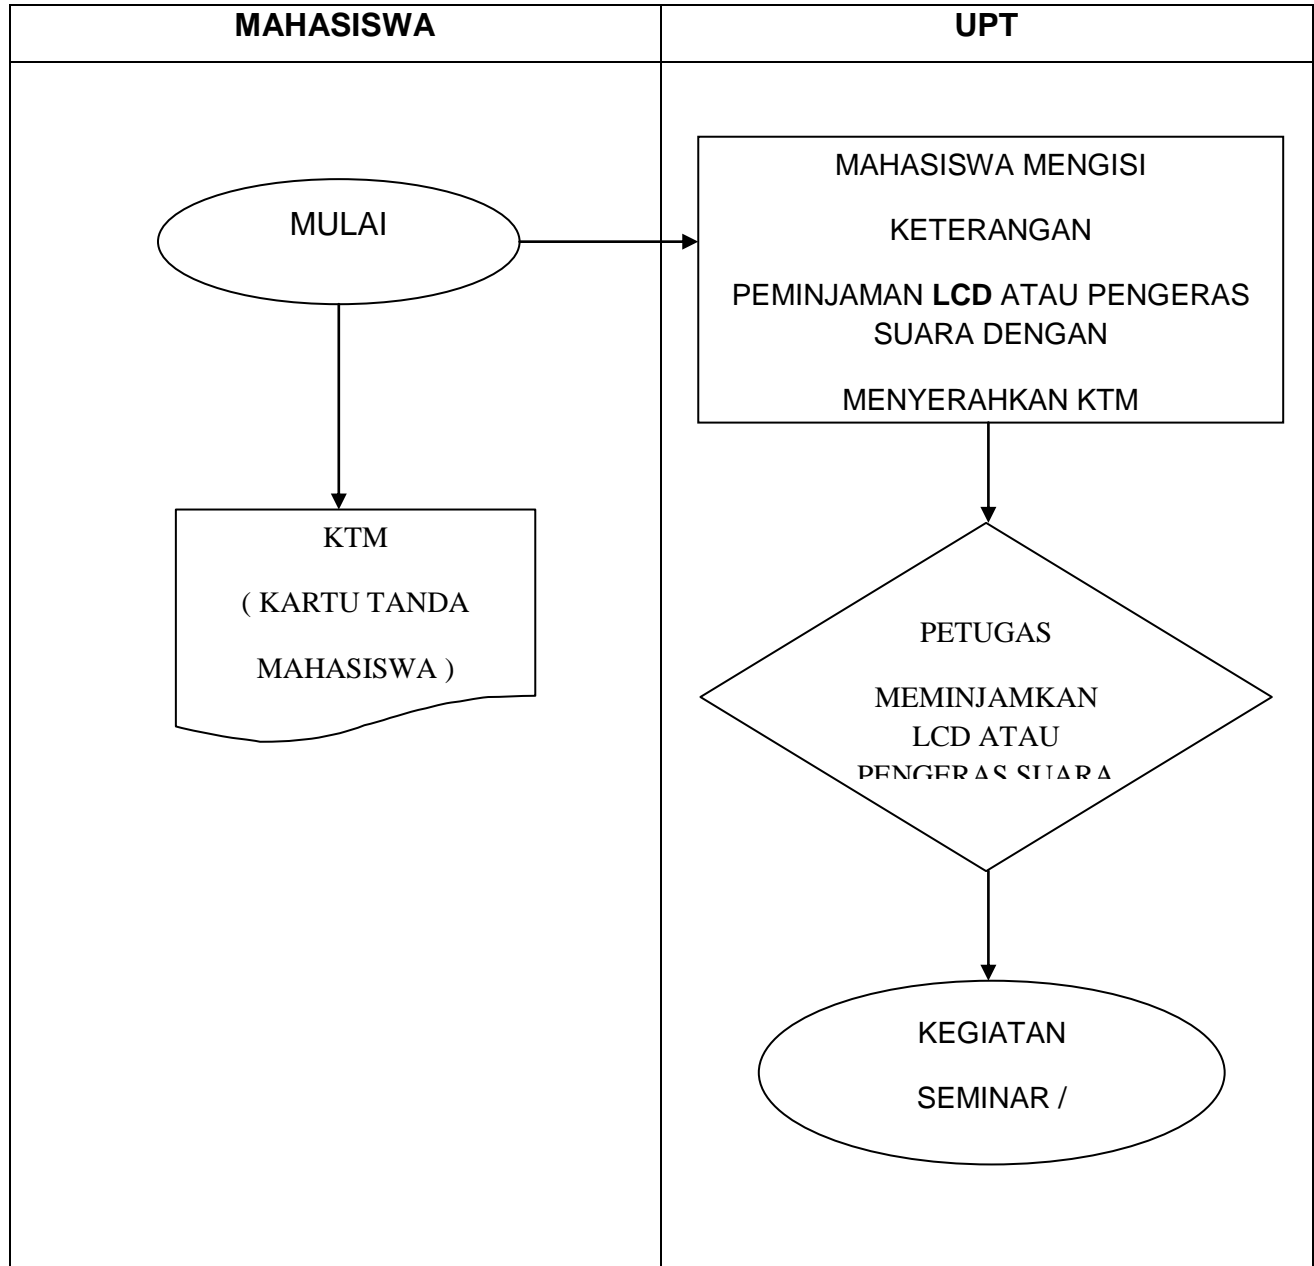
| MAHASISWA | UPT |
|---|---|

MULAI

KTM

( KARTU TANDA

MAHASISWA )

MAHASISWA MENGISI

KETERANGAN

PEMINJAMAN **LCD** ATAU PENGERAS SUARA DENGAN

MENYERAHKAN KTM

PETUGAS

MEMINJAMKAN LCD ATAU PENGERAS SUARA

KEGIATAN

SEMINAR /